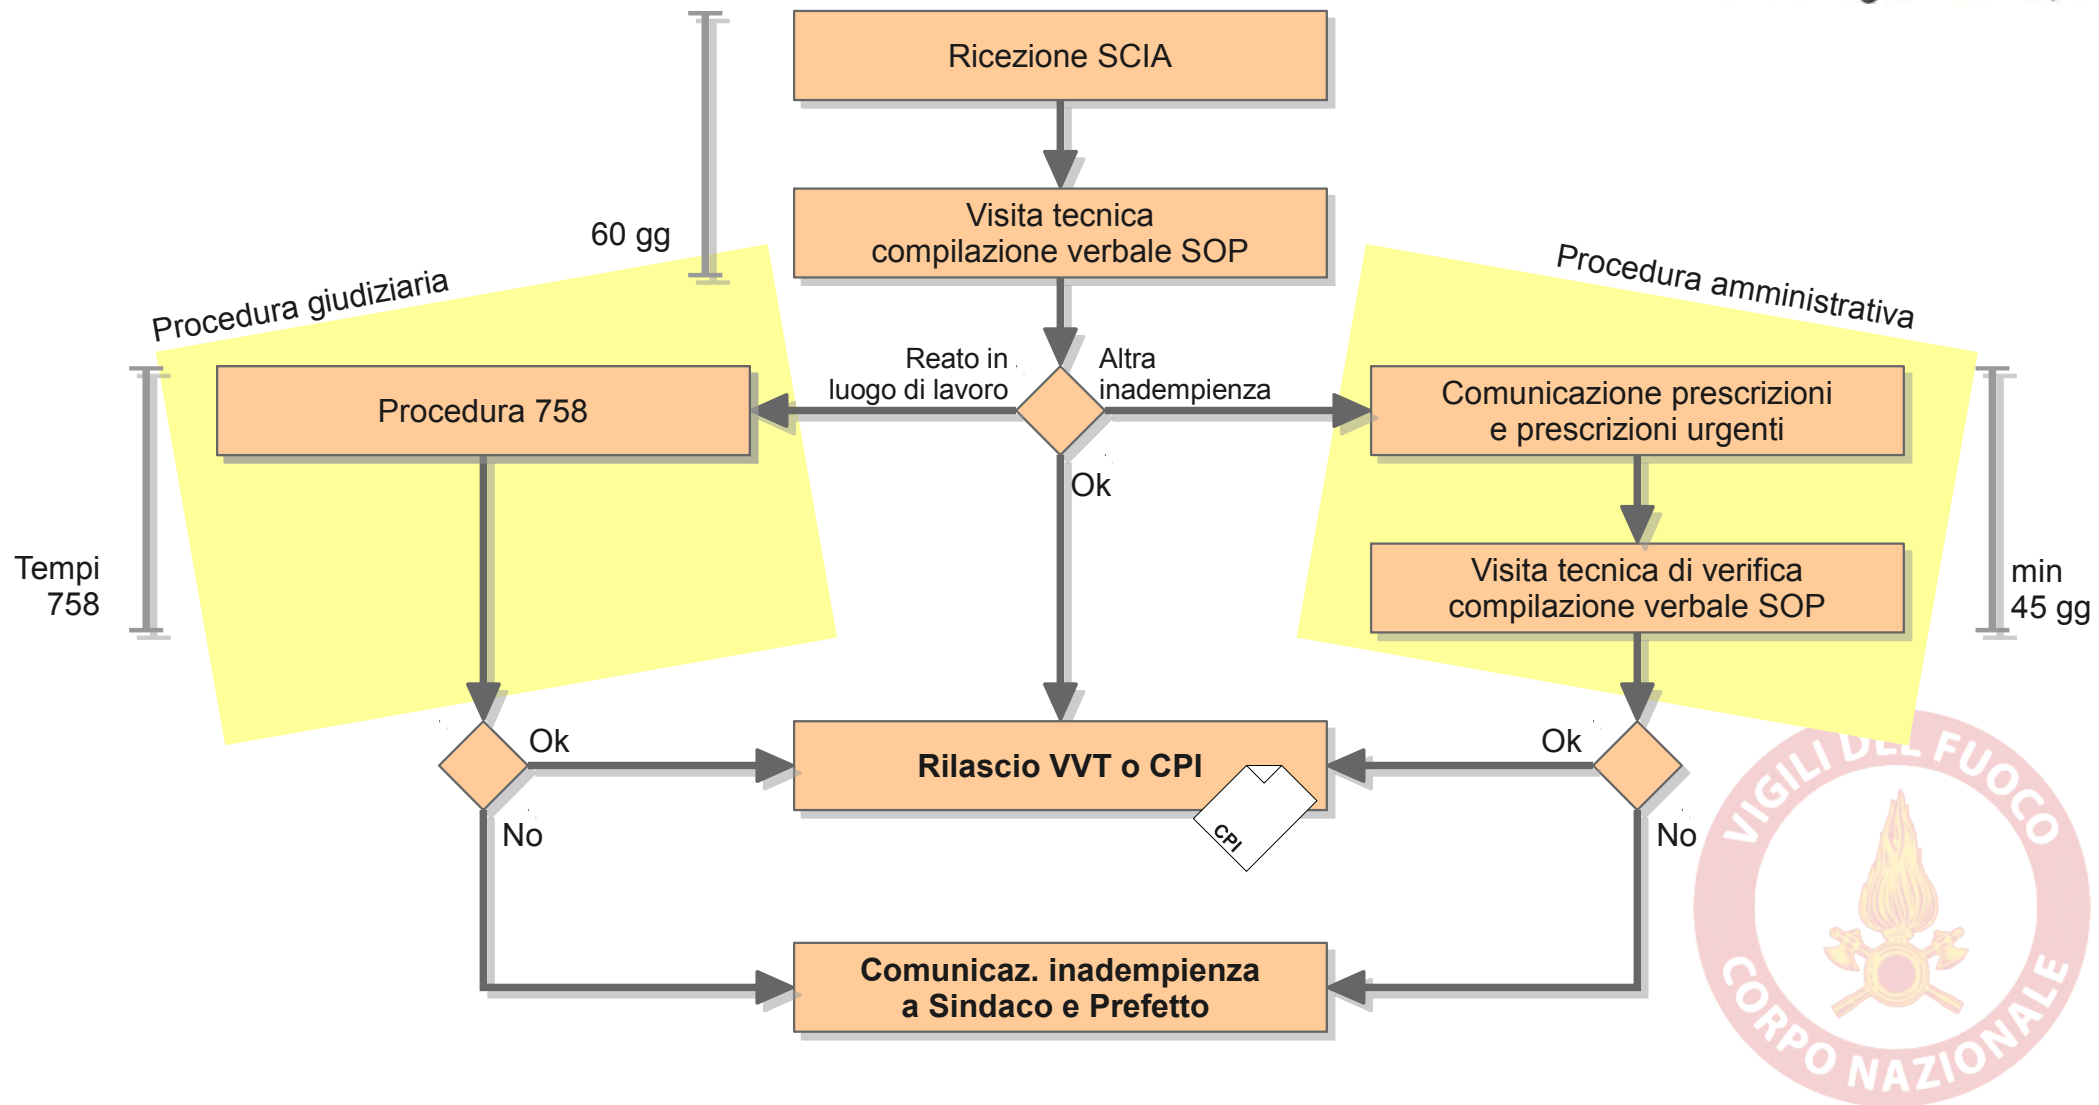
Ricezione SCIA

Visita tecnica compilazione verbale SOP

60 gg

Procedura giudiziaria

Procedura amministrativa

Reato in luogo di lavoro

Altra inadempienza

Procedura 758

Comunicazione prescrizioni e prescrizioni urgenti

Ok

Visita tecnica di verifica compilazione verbale SOP

Tempi 758

min 45 gg

Ok

Ok

Rilascio VVT o CPI

CPI

No

No

Comunicaz. inadempienza a Sindaco e Prefetto

VIGILI DEL FUOCO

CORPO NAZIONALE